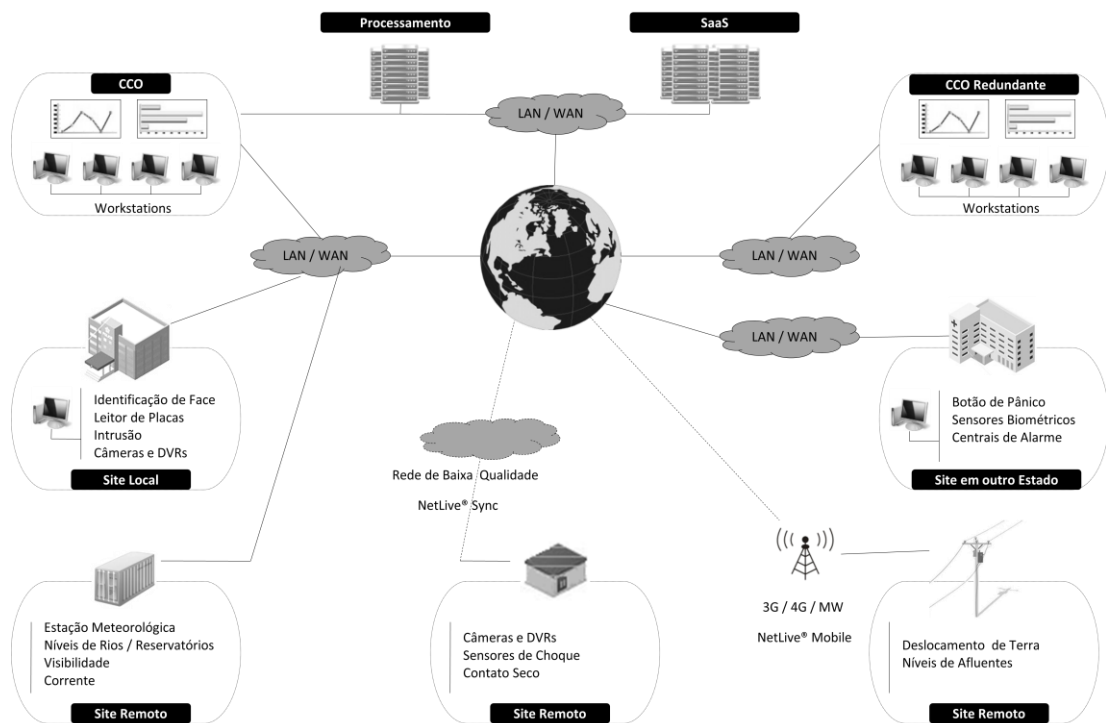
Processamento

SaaS

CCO

LAN / WAN

CCO Redundante

Workstations

Workstations

LAN / WAN

LAN / WAN

LAN / WAN

Identificação de Face
Leitor de Placas
Intrusão
Câmeras e DVRs

Site Local

Botão de Pânico
Sensores Biométricos
Centrais de Alarme

Site em outro Estado

Rede de Baixa Qualidade

NetLive® Sync

3G / 4G / MW

NetLive® Mobile

Estação Meteorológica
Níveis de Rios / Reservatórios
Visibilidade
Corrente

Site Remoto

Câmeras e DVRs
Sensores de Choque
Contato Seco

Site Remoto

Deslocamento de Terra
Níveis de Afluentes

Site Remoto